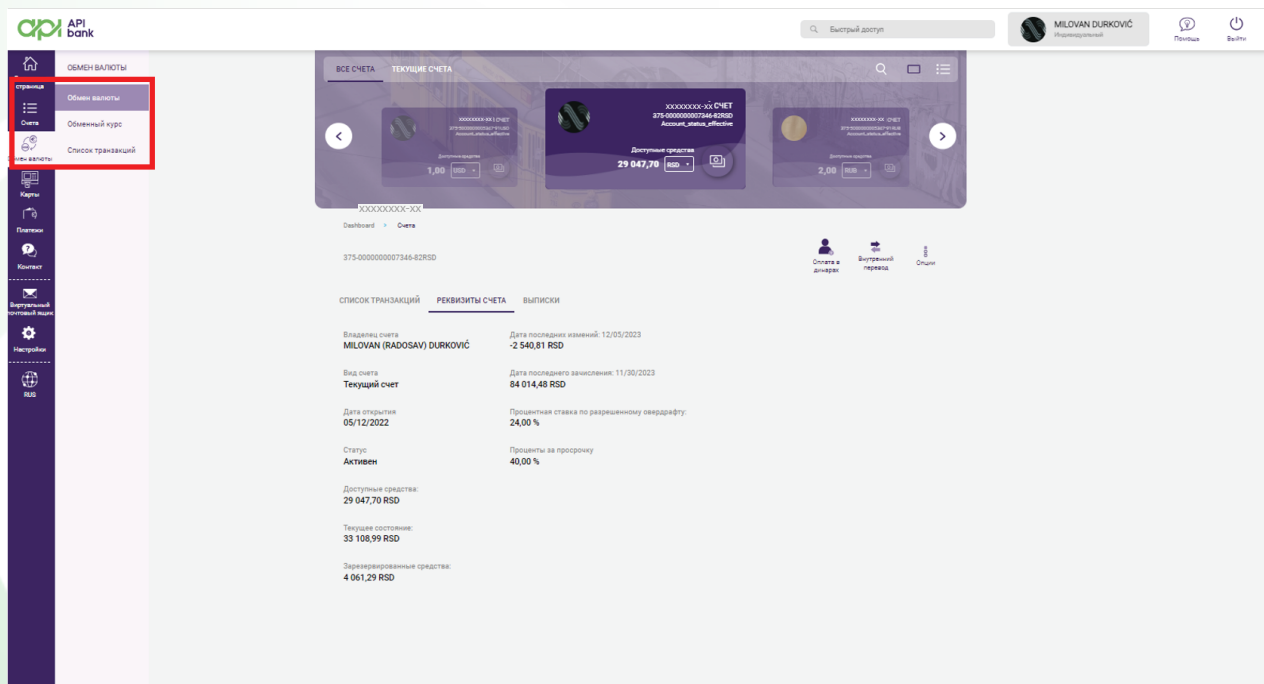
API bank

Быстрый доступ

MILOVAN DURKOVIĆ
Индивидуальный

Помощь
Выйти

страница
Счета
Обмен валюты
Карты
Платежи
Контакт
Виртуальный почтовый ящик
Настройки
RUS

ОБМЕН ВАЛЮТЫ
Обмен валюты
Обменный курс
Список транзакций

ВСЕ СЧЕТА
ТЕКУЩИЕ СЧЕТА

XXXXXXXX-XX СЧЕТ
Account_status_effective
Доступные средства
1,00 USD

XXXXXXXX-XX СЧЕТ
375-0000000007346-82RSD
Account_status_effective
Доступные средства
29 047,70 RSD

XXXXXXXX-XX СЧЕТ
Account_status_effective
Доступные средства
2,00 RUB

XXXXXXXX-XX
Dashboard > Счета
375-0000000007346-82RSD

Оплата в динарах
Внутренний перевод
Опции

СПИСОК ТРАНЗАКЦИЙ
РЕКВИЗИТЫ СЧЕТА
ВЫПИСКИ

Владелец счета
MILOVAN (RADOSAV) DURKOVIĆ

Дата последних изменений: 12/05/2023
-2 540,81 RSD

Вид счета
Текущий счет

Дата последнего зачисления: 11/30/2023
84 014,48 RSD

Дата открытия
05/12/2022

Процентная ставка по разрешенному овердрафту:
24,00 %

Статус
Активен

Проценты за просрочку
40,00 %

Доступные средства:
29 047,70 RSD

Текущее состояние:
33 108,99 RSD

Зарезервированные средства:
4 061,29 RSD